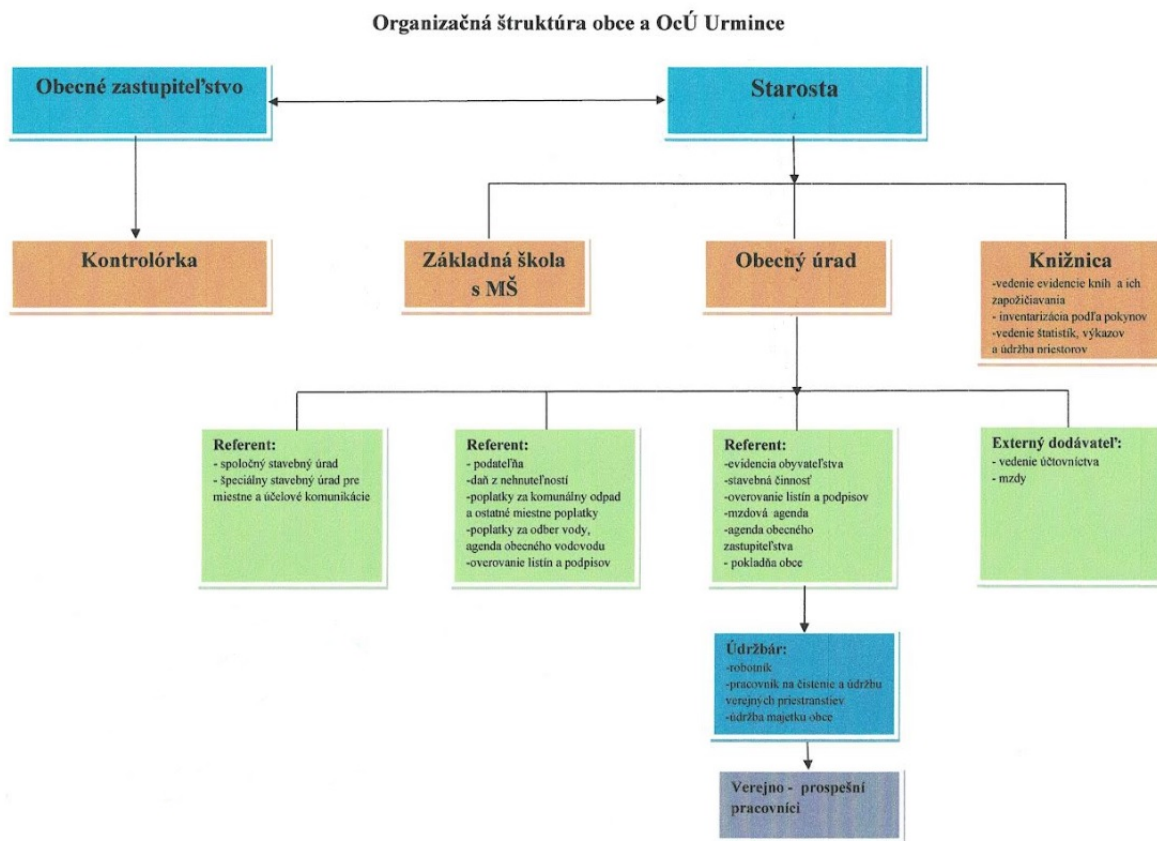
Organizačná štruktúra obce a OcÚ Urmince

Obecné zastupiteľstvo

Starosta

Kontrolórka

Základná škola s MŠ

Obecný úrad

Knižnica
-vedenie evidencie kníh a ich zapožičiavania
- inventarizácia podľa pokynov
-vedenie štatistík, výkazov a údržba priestorov

Referent:
- spoločný stavebný úrad
- špeciálny stavebný úrad pre miestne a účelové komunikácie

Referent:
- podateľňa
-daň z nehnuteľností
-poplatky za komunálny odpad a ostatné miestne poplatky
-poplatky za odber vody, agenda obecného vodovodu
-overovanie listín a podpisov

Referent:
-evidencia obyvateľstva
-stavebná činnosť
-overovanie listín a podpisov
-mzdová agenda
-agenda obecného zastupiteľstva
- pokladňa obce

Externý dodávateľ:
- vedenie účtovníctva
- mzdy

Údržbár:
-robotník
-pracovník na čistenie a údržbu verejných priestranstiev
-údržba majetku obce

Verejno - prospešní pracovníci